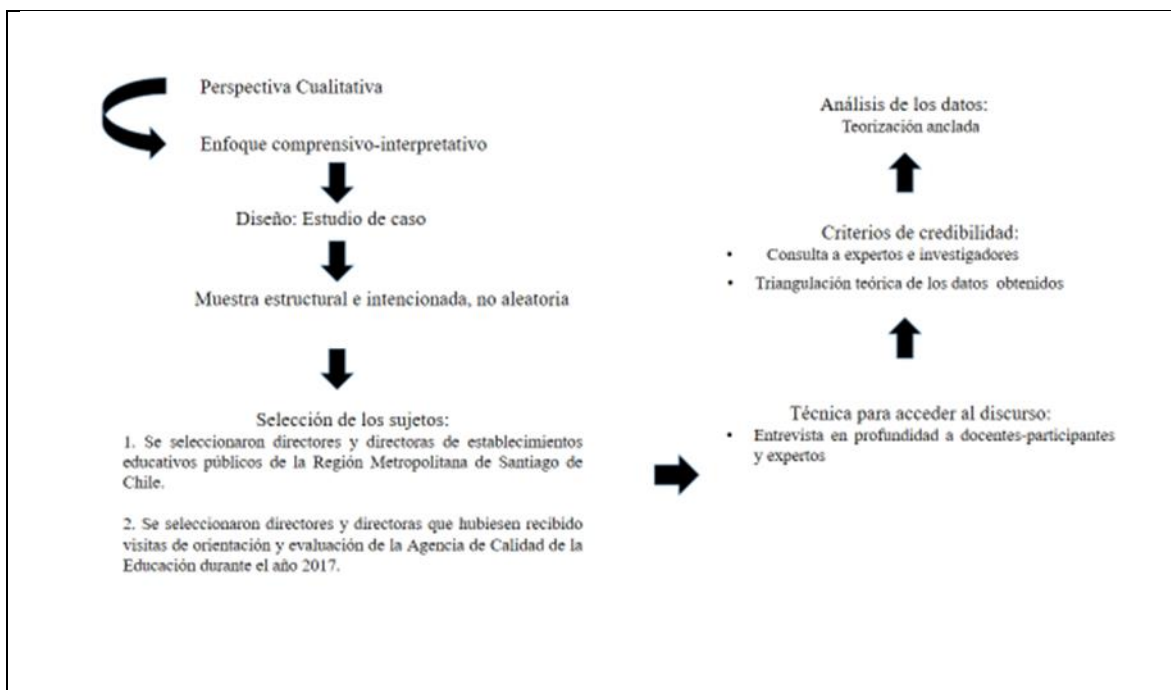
Perspectiva Cualitativa

Enfoque comprensivo-interpretativo

Diseño: Estudio de caso

Muestra estructural e intencionada, no aleatoria

Selección de los sujetos:
1. Se seleccionaron directores y directoras de establecimientos educativos públicos de la Región Metropolitana de Santiago de Chile.

2. Se seleccionaron directores y directoras que hubiesen recibido visitas de orientación y evaluación de la Agencia de Calidad de la Educación durante el año 2017.

Técnica para acceder al discurso:
• Entrevista en profundidad a docentes-participantes y expertos

Criterios de credibilidad:
• Consulta a expertos e investigadores
• Triangulación teórica de los datos obtenidos

Análisis de los datos:
Teorización anclada